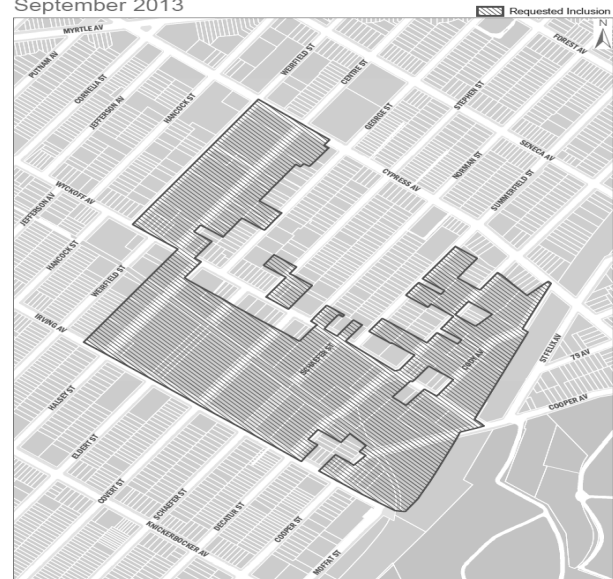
September 2013

Requested Inclusion

N

MYRTLE AV
PUTNAM AV
CORNELIA ST
JEFFERSON AV
HANCOCK ST
WEIRFIELD ST
CENTRE ST
GEORGE ST
STEPHEN ST
FOREST AV
SENECA AV
NORMAN ST
CYPRESS AV
SUMMERFIELD ST
WYCKOFF AV
JEFFERSON AV
HANCOCK ST
WEIRFIELD ST
IRVING AV
SCHAEFER ST
COVERT ST
HALSEY ST
ELDERT ST
DECATUR ST
KNICKERBOCKER AV
COOPER ST
MOFFAT ST
STIVELLA
79 AV
COOPER AV